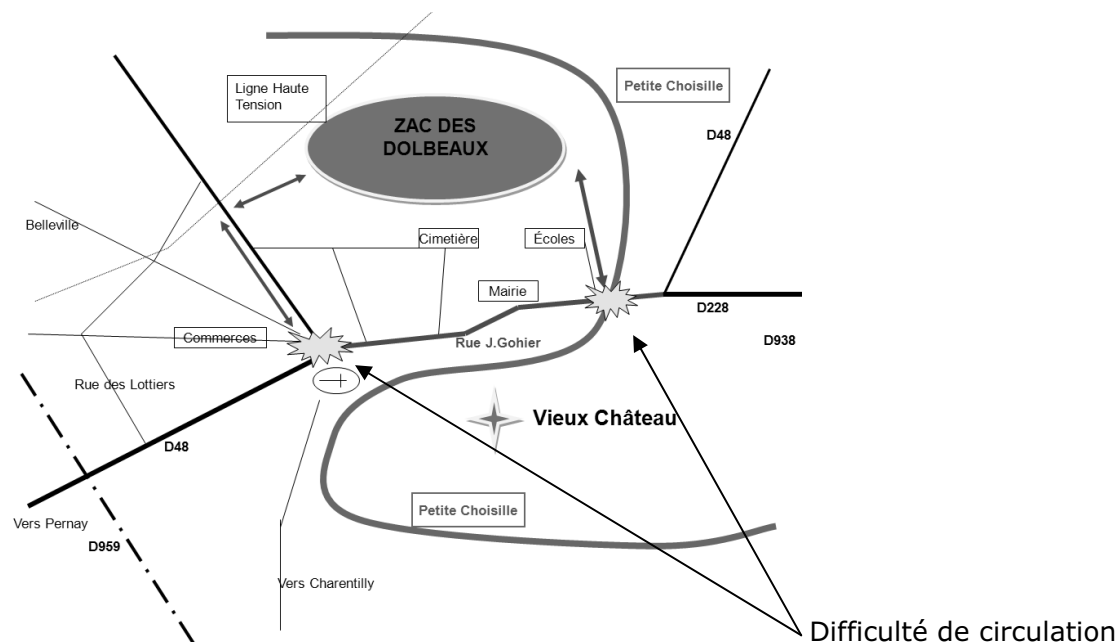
Ligne Haute Tension

ZAC DES DOLBEAUX

Petite Choisille

D48

Belleville

Cimetière

Écoles

Mairie

D228

Commerces

Rue J.Gohier

D938

Rue des Lottiers

Vieux Château

D48

Petite Choisille

Vers Pernay

D959

Vers Charentilly

Difficulté de circulation